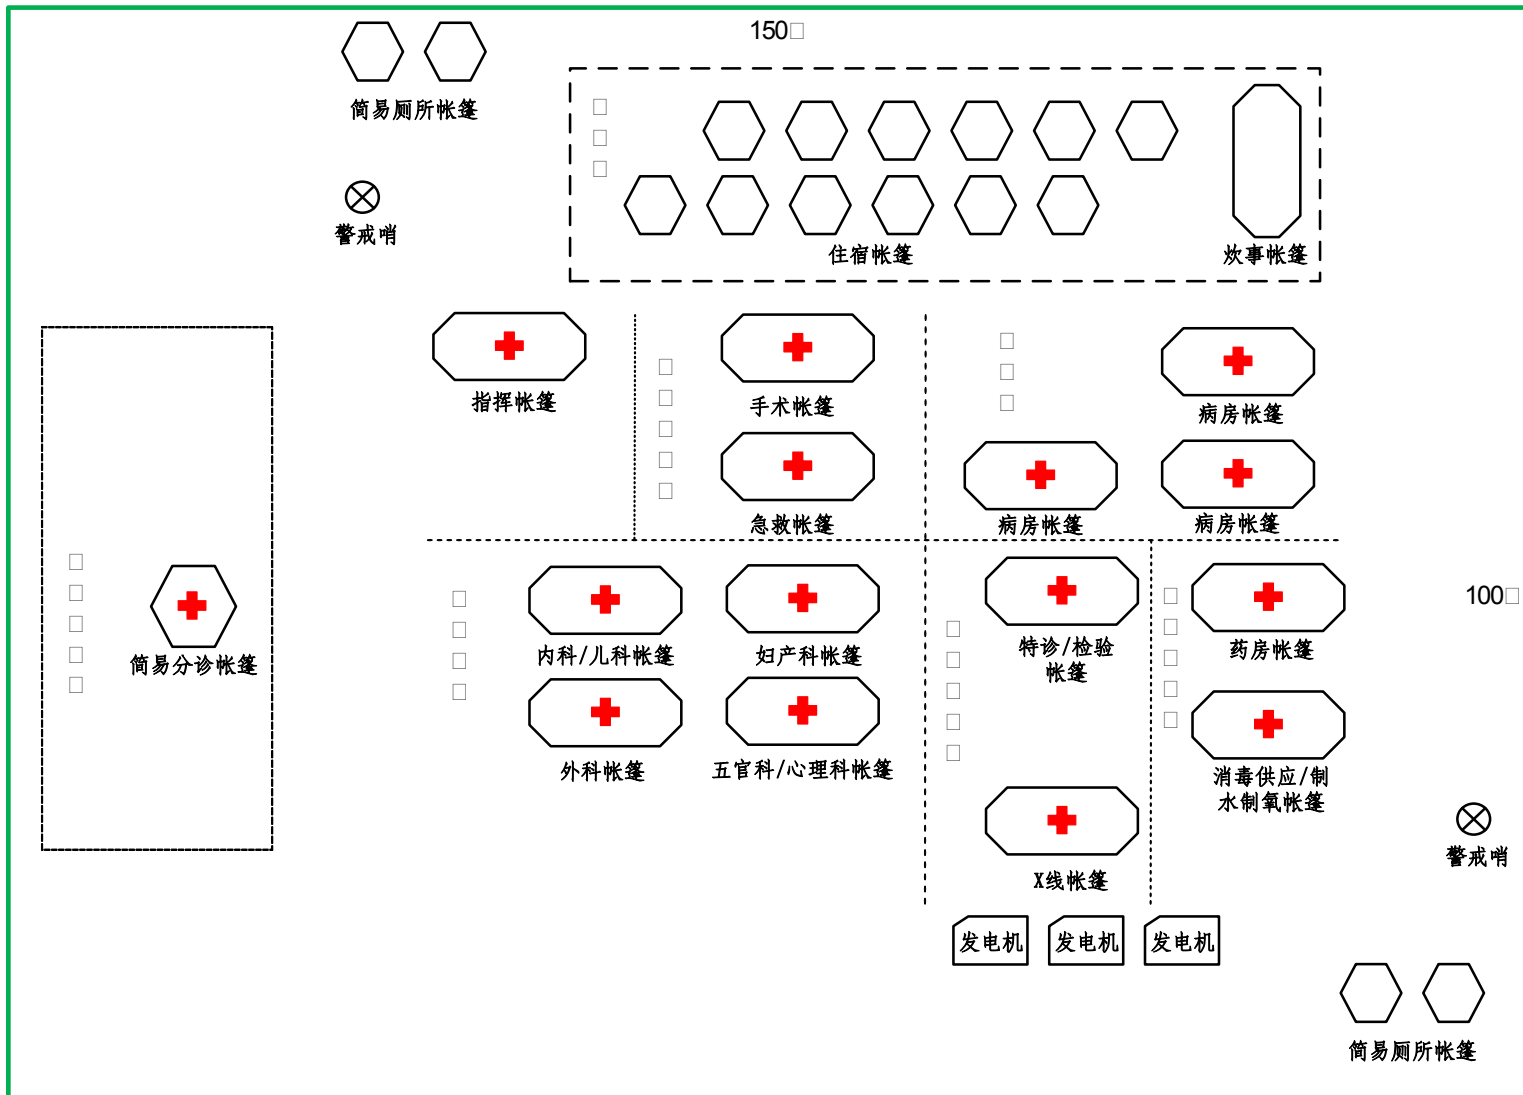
150□

简易厕所帐篷

警戒哨

□□□

住宿帐篷

炊事帐篷

指挥帐篷

□□□□□

手术帐篷

急救帐篷

□□□

病房帐篷

病房帐篷

病房帐篷

□□□□□

简易分诊帐篷

□□□□

内科/儿科帐篷

妇产科帐篷

外科帐篷

五官科/心理科帐篷

□□□□□

特诊/检验帐篷

X线帐篷

□□□□□

药房帐篷

消毒供应/制水制氧帐篷

100□

警戒哨

发电机

发电机

发电机

简易厕所帐篷